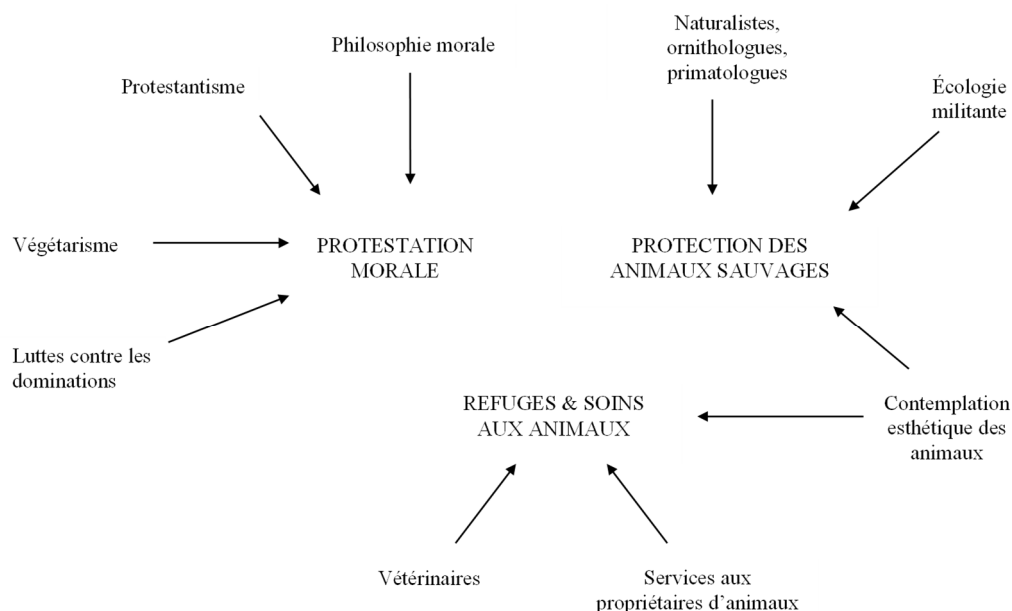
Philosophie morale

Naturalistes, ornithologues, primatologues

Protestantisme

Écologie militante

Végétarisme

PROTESTATION MORALE

PROTECTION DES ANIMAUX SAUVAGES

Luttes contre les dominations

REFUGES & SOINS AUX ANIMAUX

Contemplation esthétique des animaux

Vétérinaires

Services aux propriétaires d'animaux